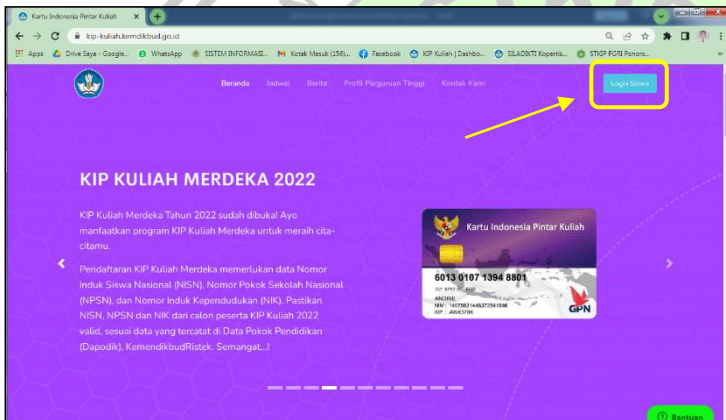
Kartu Indonesia Pintar Kuliah

kip-kuliah.kemdikbud.go.id

Apps Drive Saya - Google... WhatsApp SISTEM INFORMASI... Kotak Masuk (156)... Facebook KIP Kuliah | Dashbo... SILADIKTI Kopertis... STKIP PGRI Ponoro...

Beranda Jadwal Berita Profil Perguruan Tinggi Kontak Kami

Login Siswa

KIP KULIAH MERDEKA 2022

KIP Kuliah Merdeka Tahun 2022 sudah dibuka! Ayo manfaatkan program KIP Kuliah Merdeka untuk meraih cita-citamu.

Pendaftaran KIP Kuliah Merdeka memerlukan data Nomor Induk Siswa Nasional (NISN), Nomor Pokok Sekolah Nasional (NPSN), dan Nomor Induk Kependudukan (NIK). Pastikan NISN, NPSN dan NIK dari calon peserta KIP Kuliah 2022 valid, sesuai data yang tercatat di Data Pokok Pendidikan (Dapodik), KemendikbudRistek. Semangat...!

Kartu Indonesia Pintar Kuliah

6013 0107 1394 8801

ANDRE
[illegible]
KIP : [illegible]

GPN

Bantuan